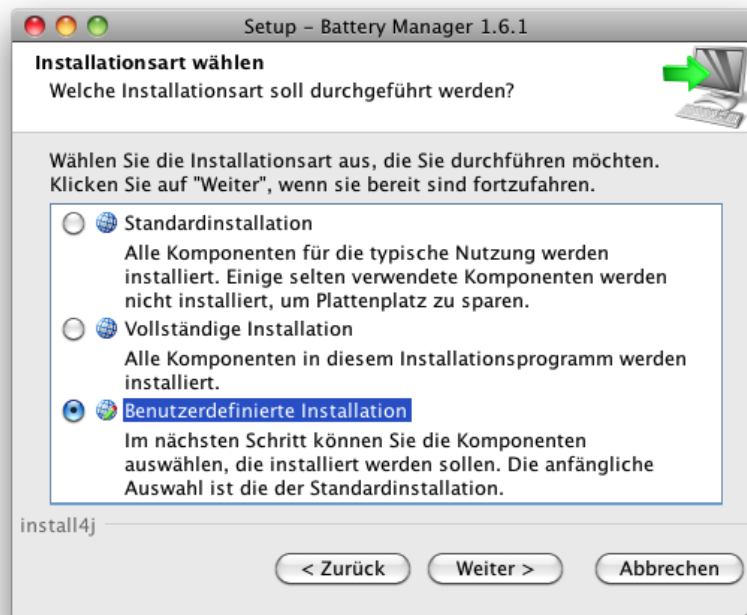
Setup - Battery Manager 1.6.1

Installationsart wählen

Welche Installationsart soll durchgeführt werden?

Wählen Sie die Installationsart aus, die Sie durchführen möchten. Klicken Sie auf "Weiter", wenn sie bereit sind fortzufahren.

Standardinstallation

Alle Komponenten für die typische Nutzung werden installiert. Einige selten verwendete Komponenten werden nicht installiert, um Plattenplatz zu sparen.

Vollständige Installation

Alle Komponenten in diesem Installationsprogramm werden installiert.

Benutzerdefinierte Installation

Im nächsten Schritt können Sie die Komponenten auswählen, die installiert werden sollen. Die anfängliche Auswahl ist die der Standardinstallation.

install4j

< Zurück

Weiter >

Abbrechen